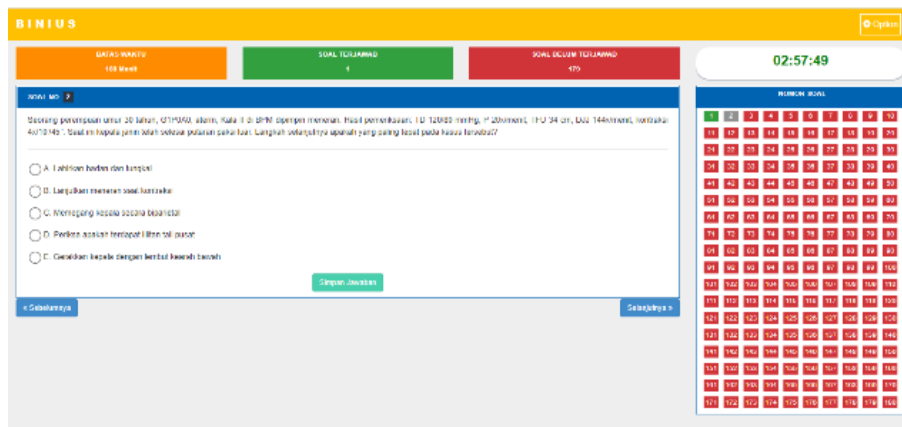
BINIUS

Option

BATAS WAKTU
180 Menit

SOAL TERJAWAB
1

SOAL BELUM TERJAWAB
179

02:57:49

SOAL NO 2

Seorang perempuan umur 30 tahun, G1P0A0, aterm, Kala II di BPM diperiksa meneran. Hasil pemeriksaan: TD 120/80 mmHg, P 20x/menit, TFU 34 cm, DJJ 144x/menit, kontraksi 4x/10'45". Saat ini kepala janin telah selesai putaran paksi luar. Langkah selanjutnya apakah yang paling tepat pada kasus tersebut?

A. Lahirkan badan dan tungkai
B. Lanjutkan meneran saat kontraksi
C. Memegang kepala secara biparietal
D. Periksa apakah terdapat lilitan tali pusat
E. Gerakkan kepala dengan lembut kearah bawah

Simpan Jawaban

« Sebelumnya

Selanjutnya »

NOMOR SOAL

1 2 3 4 5 6 7 8 9 10
11 12 13 14 15 16 17 18 19 20
21 22 23 24 25 26 27 28 29 30
31 32 33 34 35 36 37 38 39 40
41 42 43 44 45 46 47 48 49 50
51 52 53 54 55 56 57 58 59 60
61 62 63 64 65 66 67 68 69 70
71 72 73 74 75 76 77 78 79 80
81 82 83 84 85 86 87 88 89 90
91 92 93 94 95 96 97 98 99 100
101 102 103 104 105 106 107 108 109 110
111 112 113 114 115 116 117 118 119 120
121 122 123 124 125 126 127 128 129 130
131 132 133 134 135 136 137 138 139 140
141 142 143 144 145 146 147 148 149 150
151 152 153 154 155 156 157 158 159 160
161 162 163 164 165 166 167 168 169 170
171 172 173 174 175 176 177 178 179 180